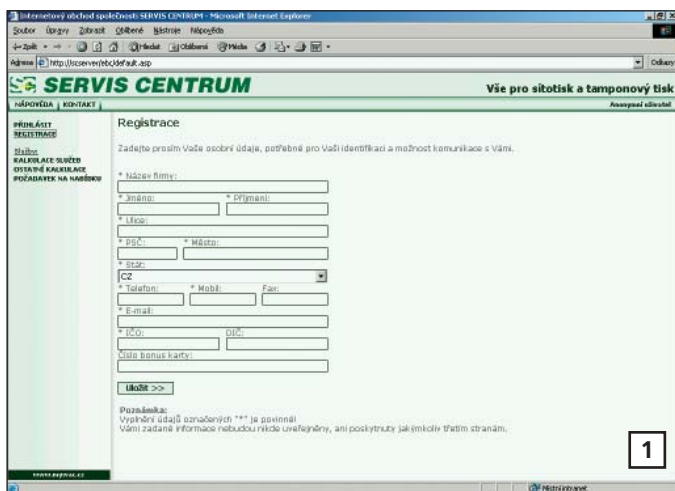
Internetový obchod společnosti SERVIS CENTRUM - Microsoft Internet Explorer

Soubor Úpravy Zobrazit Oblíbené Nástroje Nápověda

Zpět Hledat Oblíbené Média

Adresa http://scserver/ebc/default.asp

Odkazy

SERVIS CENTRUM

Vše pro sítotisk a tamponový tisk

NÁPOVĚDA | KONTAKT

Anonymní uživatel

PŘIHLÁSIT
REGISTRACE

Nákup
KALKULACE SLUŽEB
OSTATNÍ KALKULACE
POŽADAVEK NA NABÍDKU

Registrace

Zadejte prosím Vaše osobní údaje, potřebné pro Vaši identifikaci a možnost komunikace s Vámi.

* Název firmy:

* Jméno: * Příjmení:

* Ulice:

* PSČ: * Město:

* Stát:

CZ

* Telefon: * Mobil: Fax:

* E-mail:

* IČO: DIČ:

Číslo bonus karty:

Uložit >>

Poznámka:
Vyplnění údajů označených "*" je povinné
Vámi zadané informace nebudou nikde uveřejněny, ani poskytnuty jakýmkoliv třetím stranám.

1

www.sepvac.cz

Místní intranet